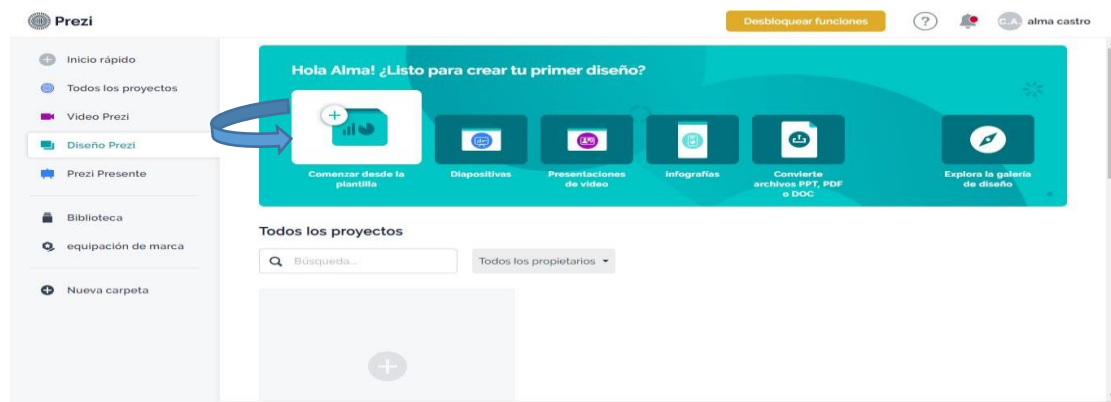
Prezi

Desbloquear funciones

?

C.A. alma castro

Inicio rápido

Todos los proyectos

Video Prezi

Diseño Prezi

Prezi Presente

Biblioteca

equipación de marca

Nueva carpeta

Hola Alma! ¿Listo para crear tu primer diseño?

Comenzar desde la plantilla

Diapositivas

Presentaciones de video

Infografías

Convierte archivos PPT, PDF o DOC

Explora la galería de diseño

Todos los proyectos

Búsqueda...

Todos los propietarios